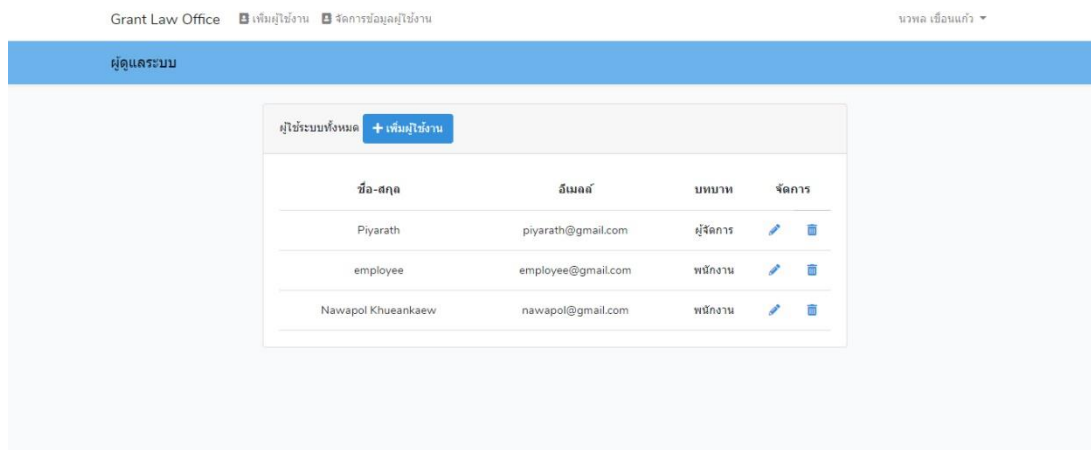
Grant Law Office เพิ่มผู้ใช้งาน จัดการข้อมูลผู้ใช้งาน

นวพล เขื่อนแก้ว

ผู้ดูแลระบบ

ผู้ใช้ระบบทั้งหมด + เพิ่มผู้ใช้งาน

| ชื่อ-สกุล | อีเมลล์ | บทบาท | จัดการ |
|---|---|---|---|
| Piyarath | piyarath@gmail.com | ผู้จัดการ | |
| employee | employee@gmail.com | พนักงาน | |
| Nawapol Khueankaew | nawapol@gmail.com | พนักงาน | |